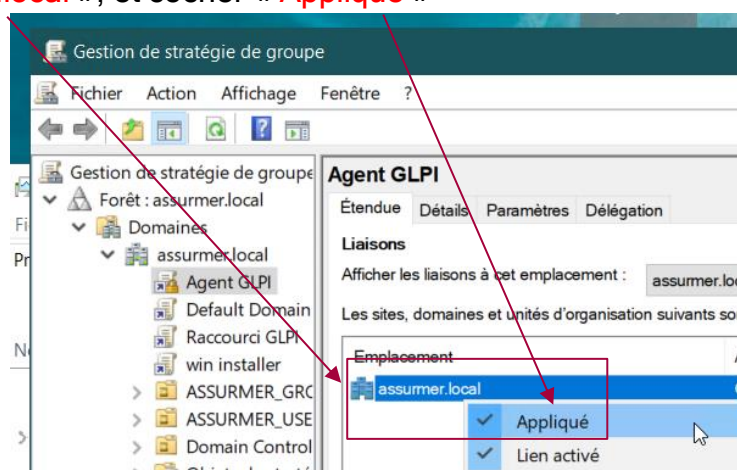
local », et cocher « Appliqué »

Gestion de stratégie de groupe

Fichier Action Affichage Fenêtre ?

Gestion de stratégie de groupe
Forêt : assurmer.local
Domaines
assurmer.local
Agent GLPI
Default Domain
Raccourci GLPI
win installer
ASSURMER_GRC
ASSURMER_USE
Domain Control

Fi
Pr
N

Agent GLPI
Étendue Détails Paramètres Délégation
Liaisons
Afficher les liaisons à cet emplacement : assurmer.lo
Les sites, domaines et unités d'organisation suivants so
Emplacement
assurmer.local
Appliqué
Lien activé